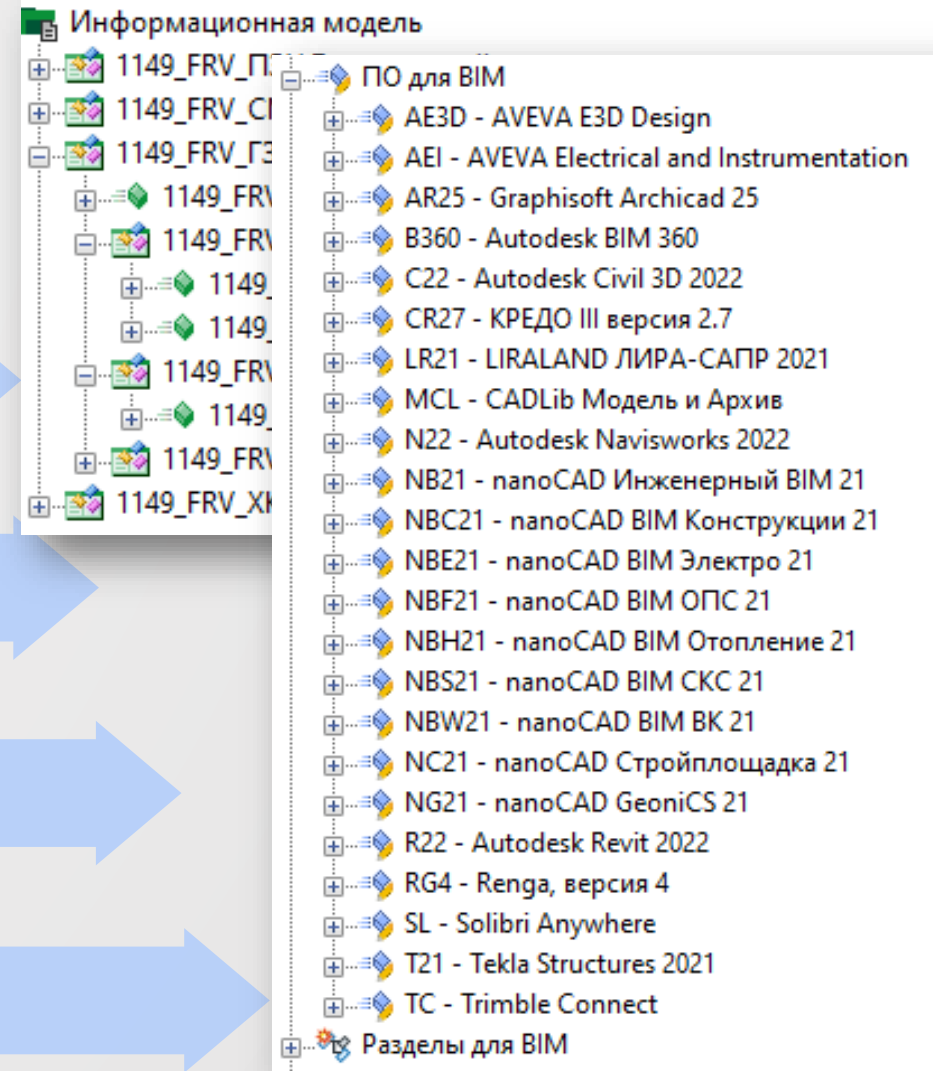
Информационная модель
1149_FRV_П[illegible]
1149_FRV_С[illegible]
1149_FRV_Г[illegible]
1149_FR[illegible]
1149_FR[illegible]
1149_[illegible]
1149_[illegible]
1149_FR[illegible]
1149_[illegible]
1149_FR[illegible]
1149_FRV_Х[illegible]

ПО для BIM
AE3D - AVEVA E3D Design
AEI - AVEVA Electrical and Instrumentation
AR25 - Graphisoft Archicad 25
B360 - Autodesk BIM 360
C22 - Autodesk Civil 3D 2022
CR27 - КРЕДО III версия 2.7
LR21 - LIRALAND ЛИРА-САПР 2021
MCL - CADLib Модель и Архив
N22 - Autodesk Navisworks 2022
NB21 - nanoCAD Инженерный BIM 21
NBC21 - nanoCAD BIM Конструкции 21
NBE21 - nanoCAD BIM Электро 21
NBF21 - nanoCAD BIM ОПС 21
NBH21 - nanoCAD BIM Отопление 21
NBS21 - nanoCAD BIM СКС 21
NBW21 - nanoCAD BIM ВК 21
NC21 - nanoCAD Стройплощадка 21
NG21 - nanoCAD GeoniCS 21
R22 - Autodesk Revit 2022
RG4 - Renga, версия 4
SL - Solibri Anywhere
T21 - Tekla Structures 2021
TC - Trimble Connect
Разделы для BIM